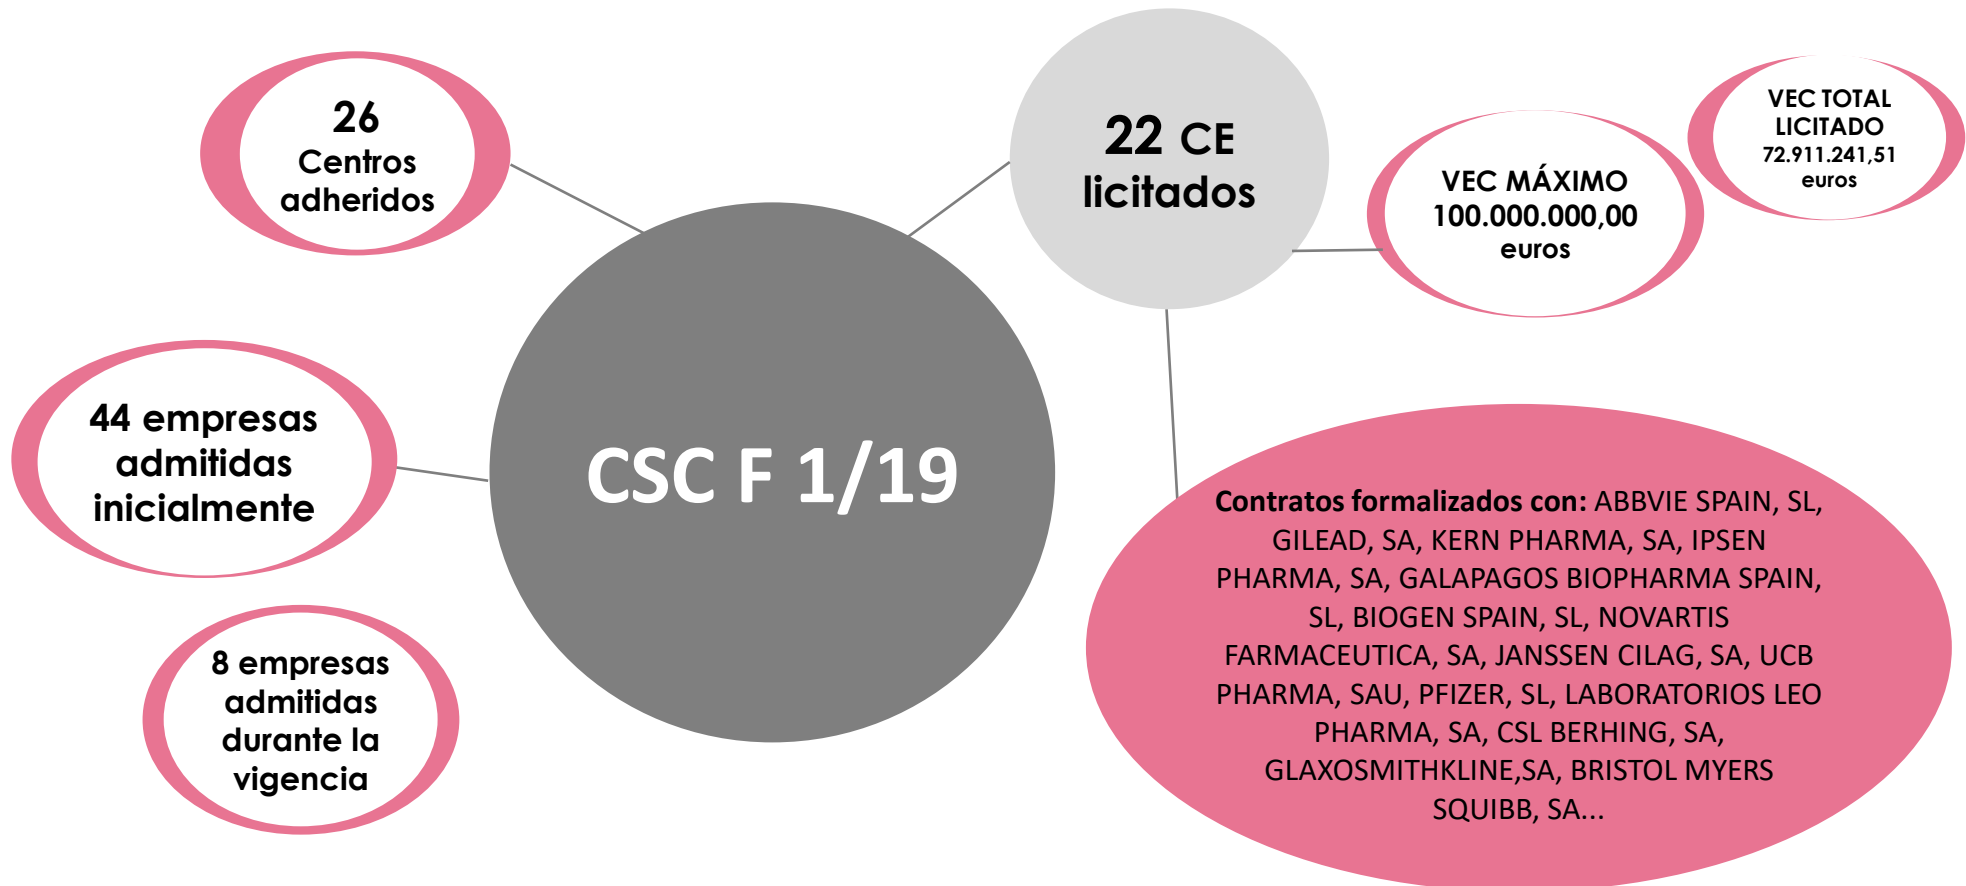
26
Centros adheridos

22 CE licitados

VEC TOTAL LICITADO
72.911.241,51 euros

VEC MÁXIMO
100.000.000,00 euros

44 empresas admitidas inicialmente

CSC F 1/19

8 empresas admitidas durante la vigencia

Contratos formalizados con: ABBVIE SPAIN, SL, GILEAD, SA, KERN PHARMA, SA, IPSEN PHARMA, SA, GALAPAGOS BIOPHARMA SPAIN, SL, BIOGEN SPAIN, SL, NOVARTIS FARMACEUTICA, SA, JANSSEN CILAG, SA, UCB PHARMA, SAU, PFIZER, SL, LABORATORIOS LEO PHARMA, SA, CSL BERHING, SA, GLAXOSMITHKLINE,SA, BRISTOL MYERS SQUIBB, SA...